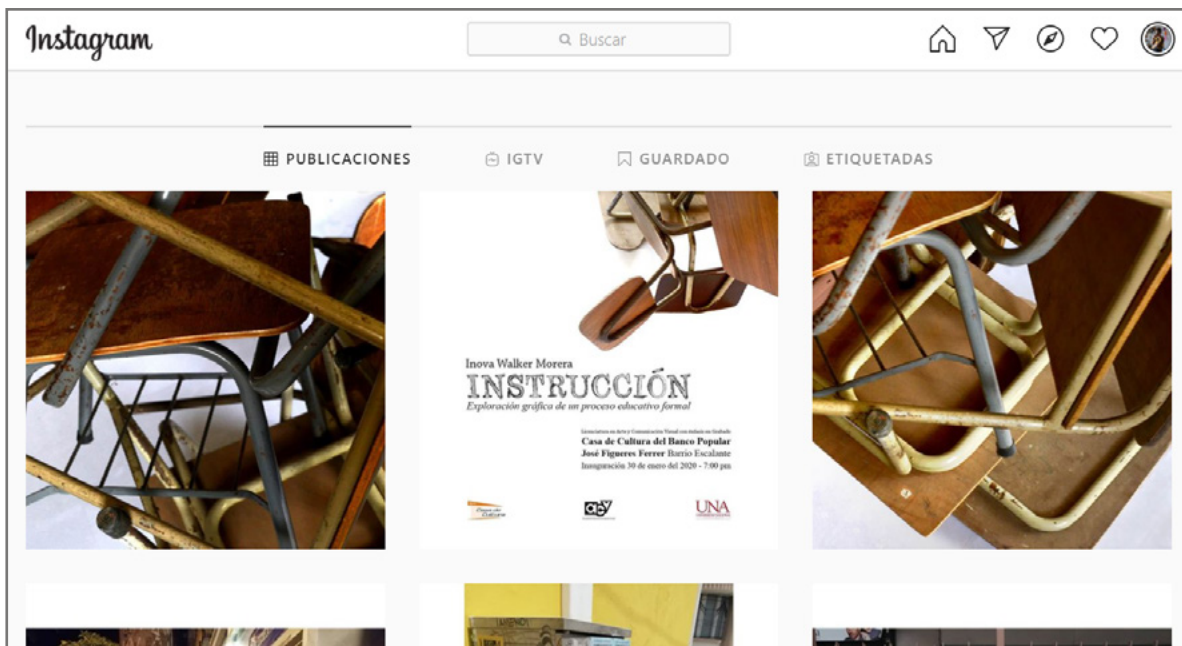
Instagram

Buscar

PUBLICACIONES IGTV GUARDADO ETIQUETADAS

Inova Walker Morera
INSTRUCCIÓN
Exploración gráfica de un proceso educativo formal

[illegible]
Casa de Cultura del Banco Popular
José Figueres Ferrer Barrio Escalante
Inauguración 30 de enero del 2020 - 7:00 pm

UNA